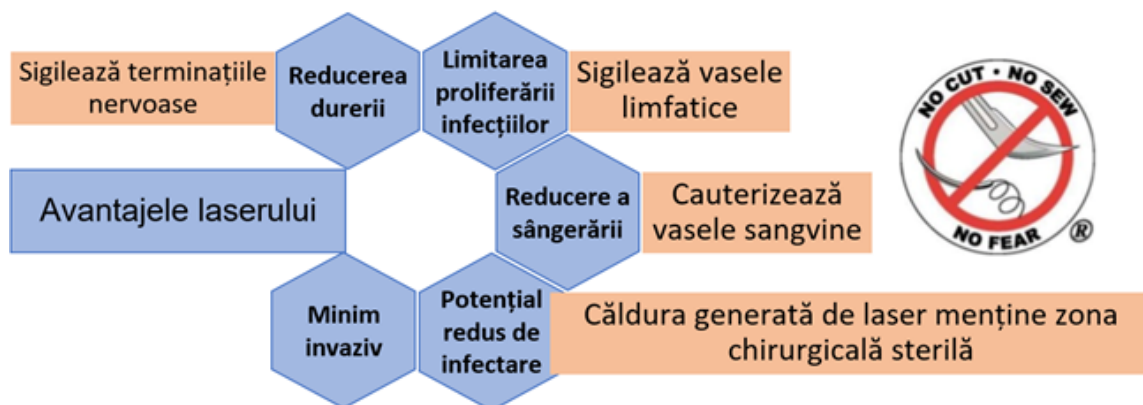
Sigilează terminațiile nervoase

Reducerea durerii

Limitarea proliferării infecțiilor

Sigilează vasele limfatice

NO CUT • NO SEW
NO FEAR ®

Avantajele laserului

Reducere a sângerării

Cauterizează vasele sangvine

Minim invaziv

Potențial redus de infectare

Căldura generată de laser menține zona chirurgicală sterilă